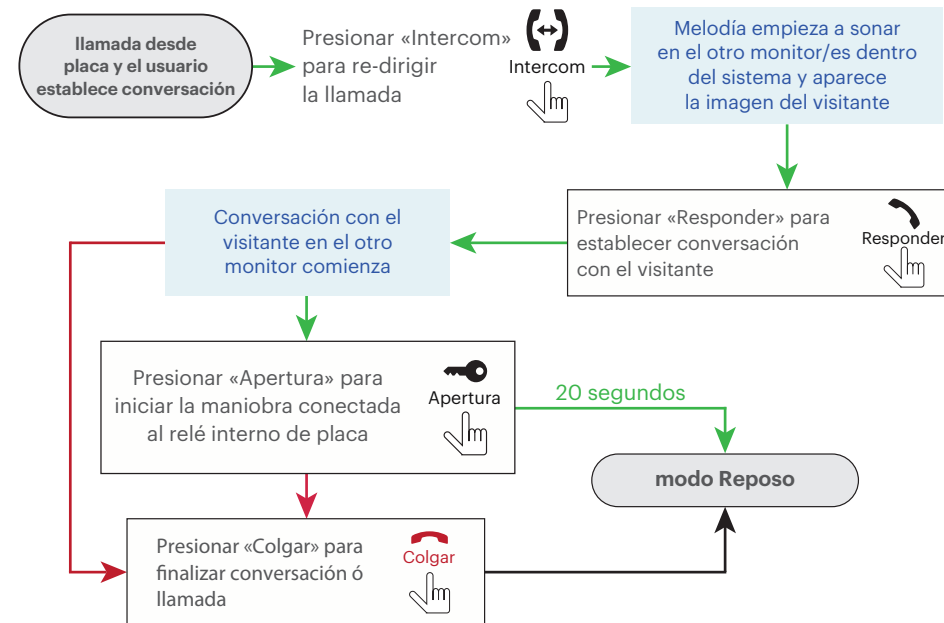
llamada desde placa y el usuario establece conversación

Presionar «Intercom» para re-dirigir la llamada

Intercom

Melodía empieza a sonar en el otro monitor/es dentro del sistema y aparece la imagen del visitante

Presionar «Responder» para establecer conversación con el visitante

Responder

Conversación con el visitante en el otro monitor comienza

Presionar «Apertura» para iniciar la maniobra conectada al relé interno de placa

Apertura

20 segundos

modo Reposo

Presionar «Colgar» para finalizar conversación ó llamada

Colgar